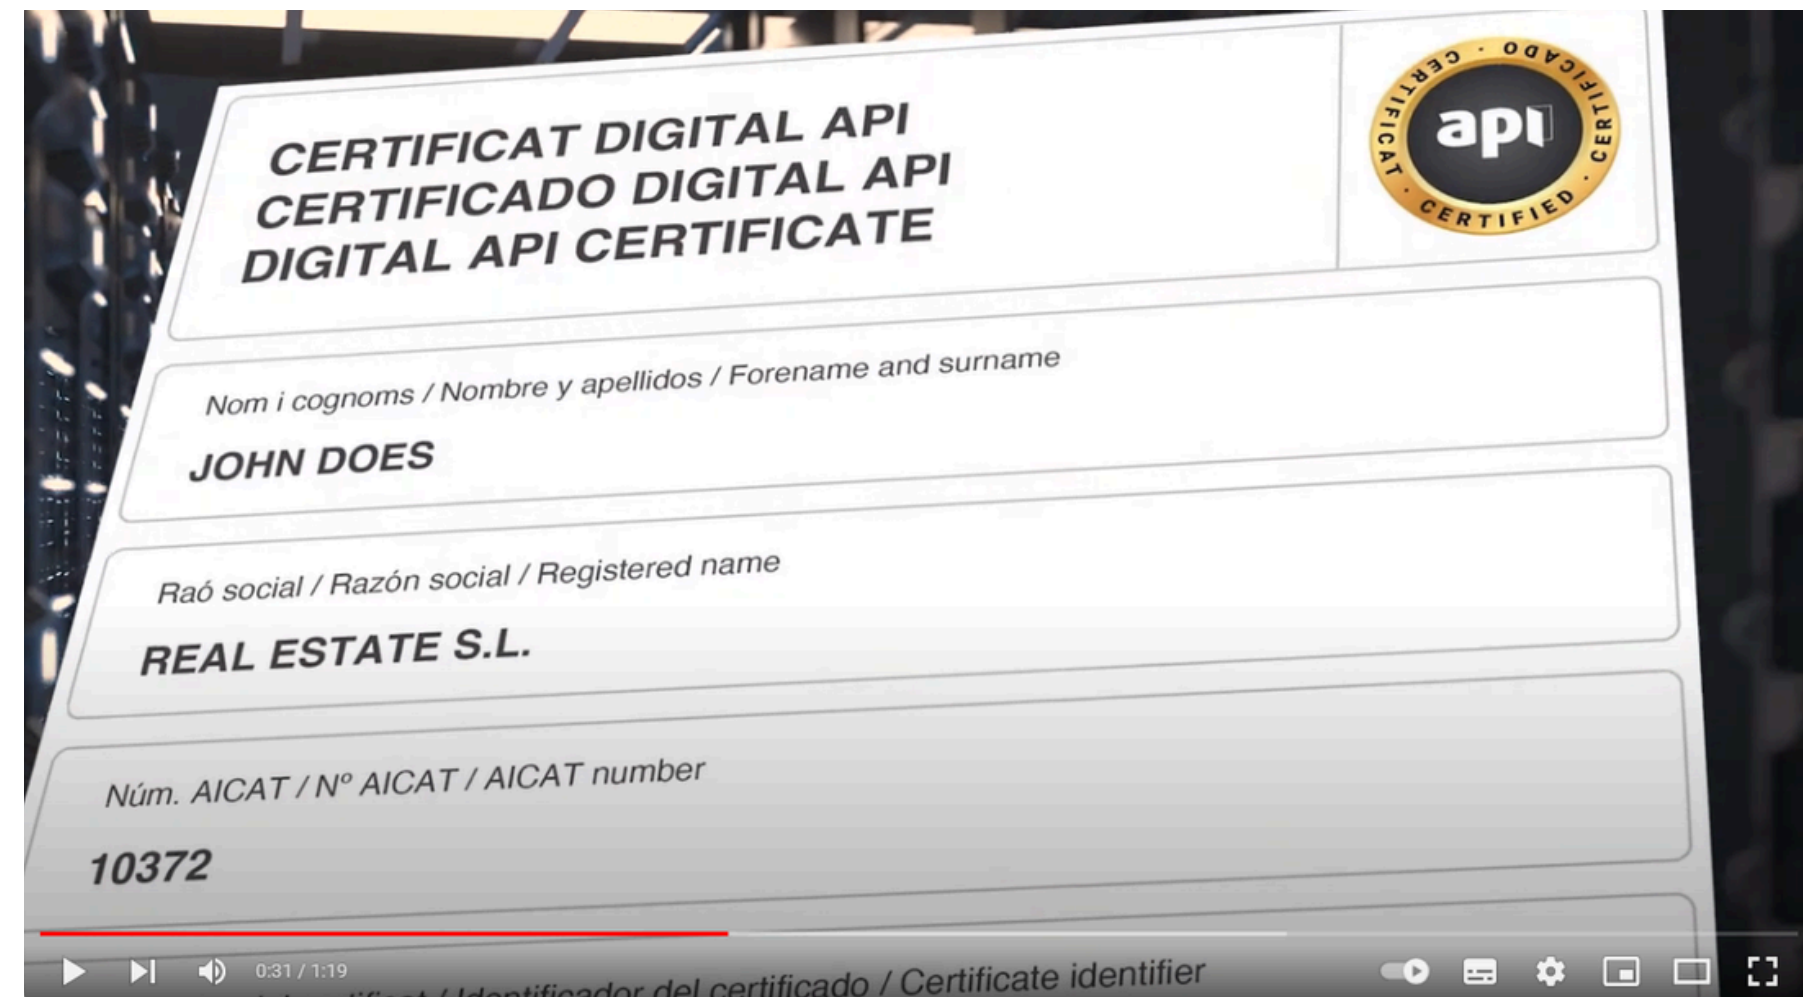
CERTIFICAT DIGITAL API
CERTIFICADO DIGITAL API
DIGITAL API CERTIFICATE

CERTIFICADO · CERTIFICAT · CERTIFIED
api

Nom i cognoms / Nombre y apellidos / Forename and surname
JOHN DOES

Raó social / Razón social / Registered name
REAL ESTATE S.L.

Núm. AICAT / Nº AICAT / AICAT number
10372

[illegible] / Identificador del certificado / Certificate identifier

0:31 / 1:19